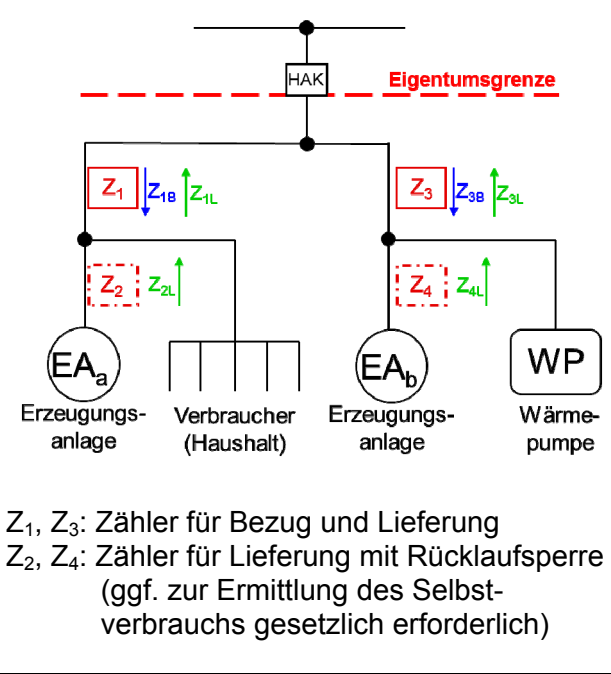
HAK

Eigentumsgrenze

$Z_1$ $Z_{1B}$ $Z_{1L}$

$Z_3$ $Z_{3B}$ $Z_{3L}$

$Z_2$ $Z_{2L}$

$Z_4$ $Z_{4L}$

$EA_a$
Erzeugungsanlage

Verbraucher (Haushalt)

$EA_b$
Erzeugungsanlage

WP
Wärmepumpe

$Z_1$, $Z_3$: Zähler für Bezug und Lieferung
$Z_2$, $Z_4$: Zähler für Lieferung mit Rücklaufsperre (ggf. zur Ermittlung des Selbstverbrauchs gesetzlich erforderlich)